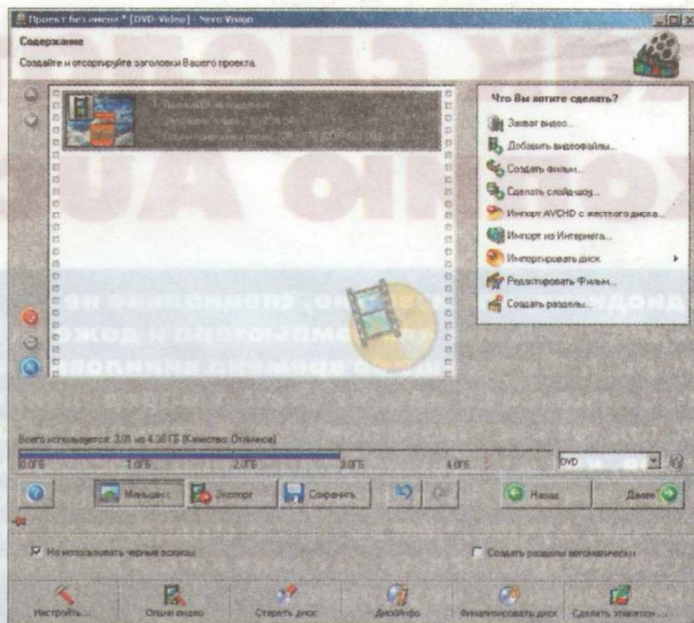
Проект без имени * [DVD-Video] - Nero Vision

Содержание
Создайте и отсортируйте заголовки Вашего проекта.

Что Вы хотите сделать?
Захват видео...
Добавить видеофайлы...
Создать фильм...
Сделать слайд-шоу...
Импорт AVCHD с жесткого диска...
Импорт из Интернета...
Импортировать диск
Редактировать Фильм...
Создать разделы...

Всего используется: 3,05 из 4,38 ГБ (Качество: Отличное)

0.0ГБ 1.0ГБ 2.0ГБ 3.0ГБ 4.0ГБ

DVD

Меньше
Экспорт
Сохранить
Назад
Далее

Не использовать черные экраны
Создать разделы автоматически

Настроить...
Опции видео
Стереть диск
ДискИнфо
Финализировать диск
Сделать этикетки...